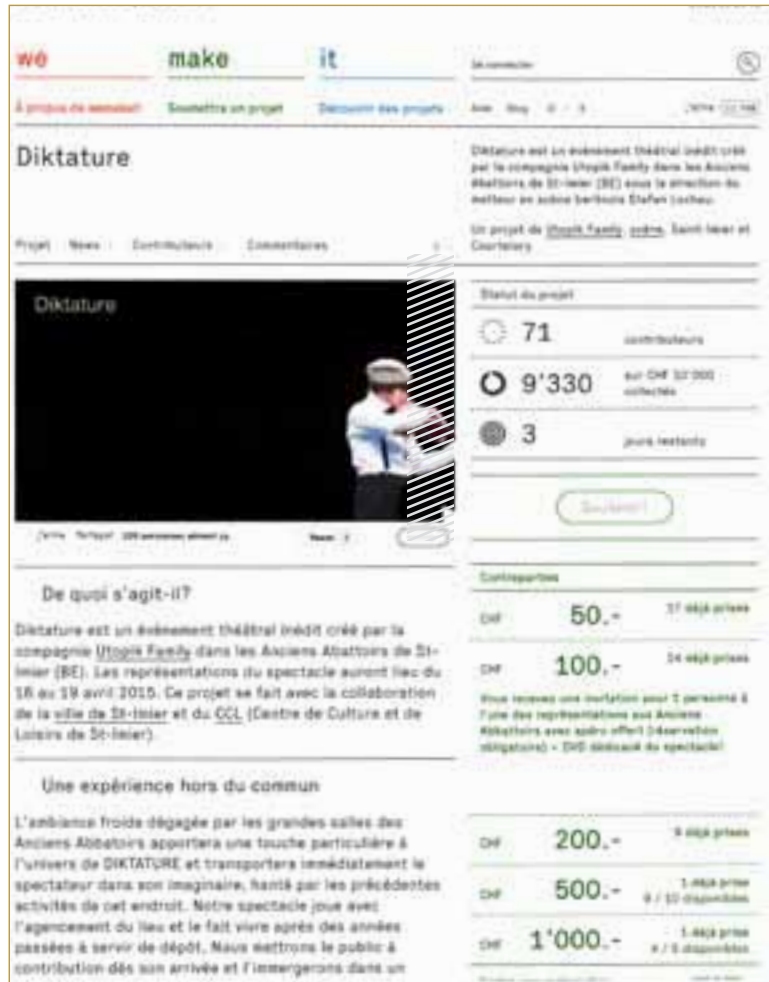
wë make it

À propos de wemakeit Soumettre un projet Découvrir des projets

Se connecter

Aide Blog J'aime

Diktature

Diktature est un événement théâtral inédit créé par la compagnie Utopik Family dans les Anciens Abattoirs de St-Imier (BE) sous la direction du metteur en scène berlinois Stefan Lochau.

Un projet de Utopik Family, scène, Saint-Imier et Courtelary

Projet News Contributeurs Commentaires

Diktature

J'aime Partager

Statut du projet

71 contributeurs

9'330 sur CHF 32'000 collectés

3 jours restants

Soutenir!

De quoi s'agit-il?

Diktature est un événement théâtral inédit créé par la compagnie Utopik Family dans les Anciens Abattoirs de St-Imier (BE). Les représentations du spectacle auront lieu du 16 au 19 avril 2015. Ce projet se fait avec la collaboration de la ville de St-Imier et du CCL (Centre de Culture et de Loisirs de St-Imier).

Contreparties

CHF 50.- 17 déjà prises

CHF 100.- 14 déjà prises

Vous recevez une invitation pour 2 personnes à l'une des représentations aux Anciens Abattoirs avec apéro offert (réservation obligatoire) + DVD dédicacé du spectacle!

Une expérience hors du commun

L'ambiance froide dégagée par les grandes salles des Anciens Abattoirs apportera une touche particulière à l'univers de DIKTATURE et transportera immédiatement le spectateur dans son imaginaire, hanté par les précédentes activités de cet endroit. Notre spectacle joue avec l'agencement du lieu et le fait vivre après des années passées à servir de dépôt. Nous mettrons le public à contribution dès son arrivée et l'immergerons dans un

CHF 200.- 9 déjà prises

CHF 500.- 1 déjà prise 9 / 10 disponibles

CHF 1'000.- 1 déjà prise 4 / 5 disponibles